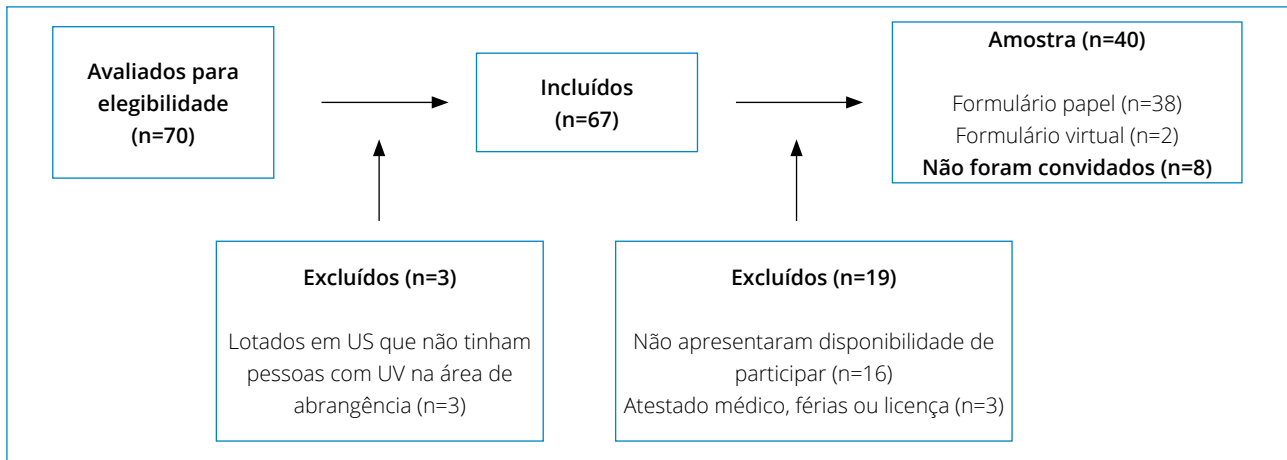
Avaliados para elegibilidade (n=70)

Incluídos (n=67)

Amostra (n=40)

Formulário papel (n=38)
Formulário virtual (n=2)
Não foram convidados (n=8)

Excluídos (n=3)

Lotados em US que não tinham pessoas com UV na área de abrangência (n=3)

Excluídos (n=19)

Não apresentaram disponibilidade de participar (n=16)
Atestado médico, férias ou licença (n=3)